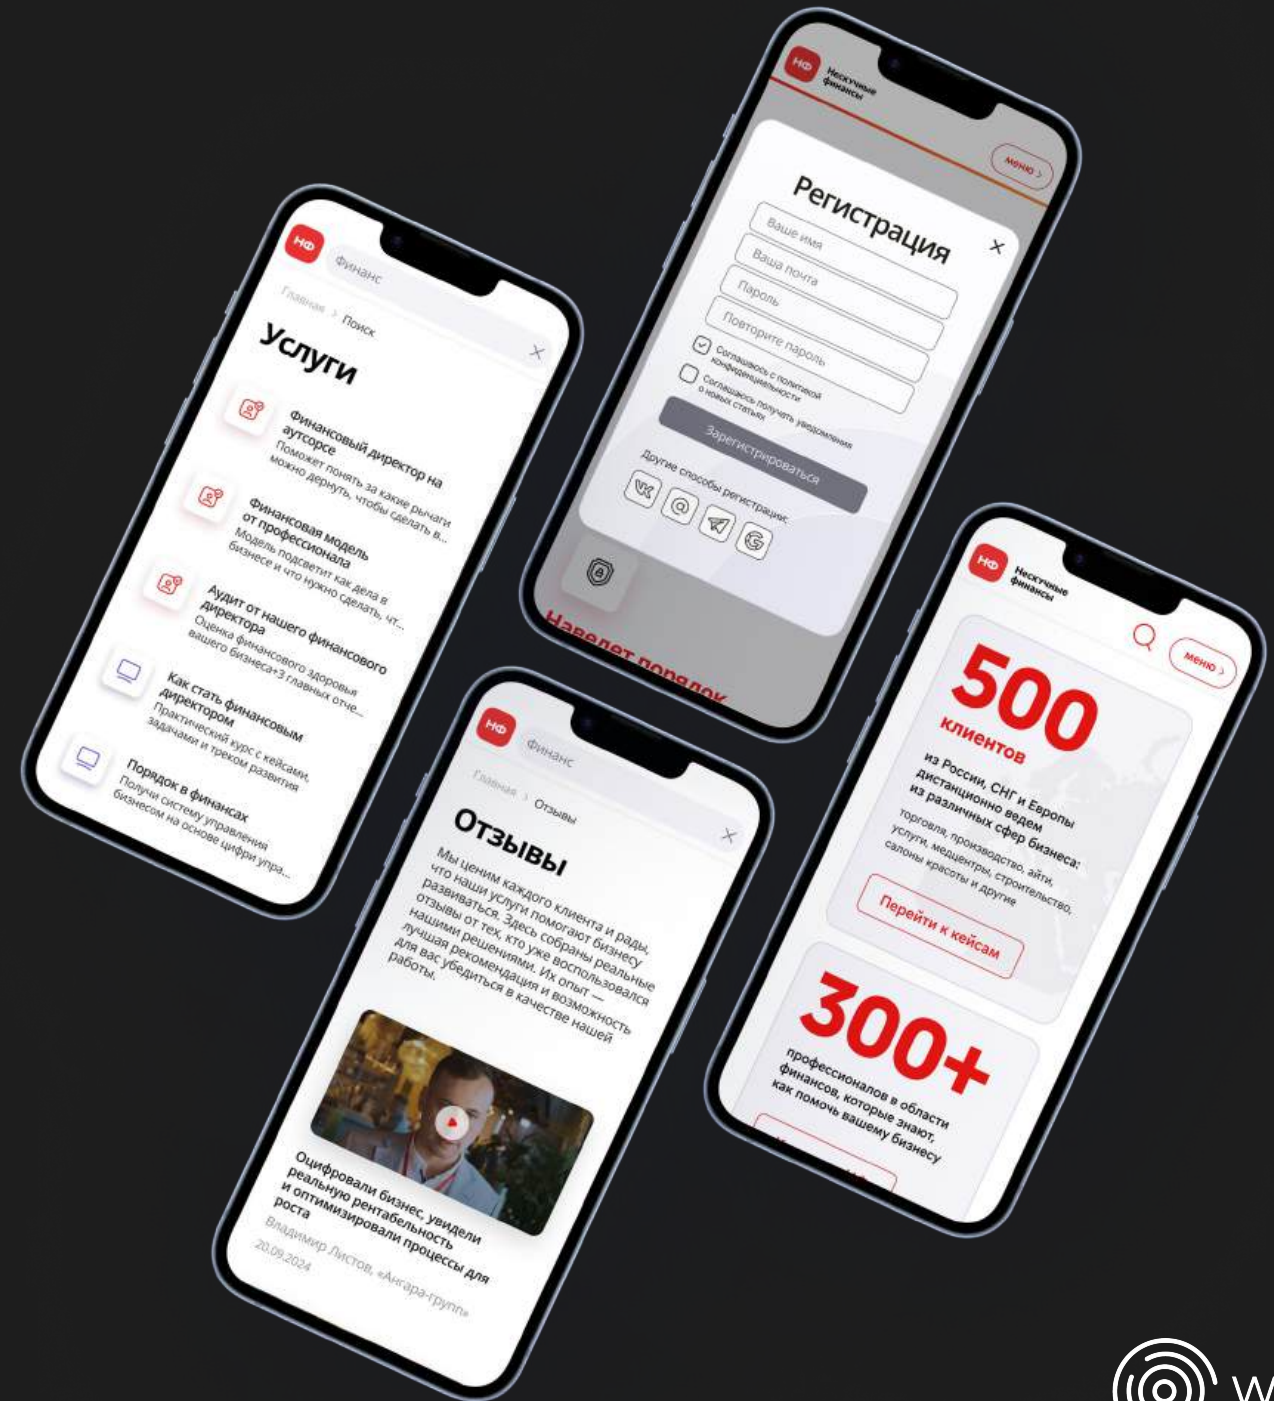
НФ
Финанс
Главная > Поиск
Услуги
Финансовый директор на аутсорсе
Поможет понять за какие рычаги можно дернуть, чтобы сделать в...
Финансовая модель от профессионала
Модель подсветит как дела в бизнесе и что нужно сделать, чт...
Аудит от нашего финансового директора
Оценка финансового здоровья вашего бизнеса+3 главных отче...
Как стать финансовым директором
Практический курс с кейсами, задачами и треком развития
Порядок в финансах
Получи систему управления бизнесом на основе цифри упра...

НФ Нескучные финансы
меню >
Регистрация
Ваше имя
Ваша почта
Пароль
Повторите пароль
Соглашаюсь с политикой конфиденциальности
Соглашаюсь получать уведомления о новых статьях
Зарегистрироваться
Другие способы регистрации:
Наведет порядок

НФ
Финанс
Главная > Отзывы
Отзывы
Мы ценим каждого клиента и рады, что наши услуги помогают бизнесу развиваться. Здесь собраны реальные отзывы от тех, кто уже воспользовался нашими решениями. Их опыт — лучшая рекомендация и возможность для вас убедиться в качестве нашей работы.
Оцифровали бизнес, увидели реальную рентабельность и оптимизировали процессы для роста
Владимир Листов, «Ангара-групп»
20.09.2024

НФ Нескучные финансы
меню >
500
клиентов
из России, СНГ и Европы дистанционно ведем из различных сфер бизнеса:
торговля, производство, айти, услуги, медцентры, строительство, салоны красоты и другие
Перейти к кейсам
300+
профессионалов в области финансов, которые знают, как помочь вашему бизнесу
W